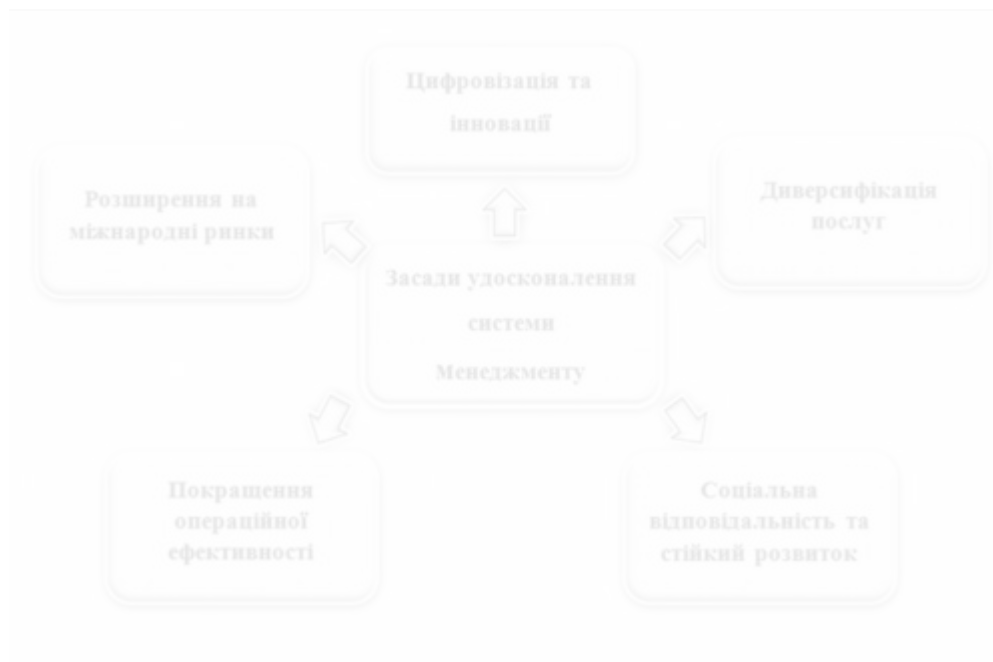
Цифровізація та інновації

Розширення на міжнародні ринки

Диверсифікація послуг

Засади удосконалення системи Менеджменту

Покращення операційної ефективності

Соціальна відповідальність та стійкий розвиток